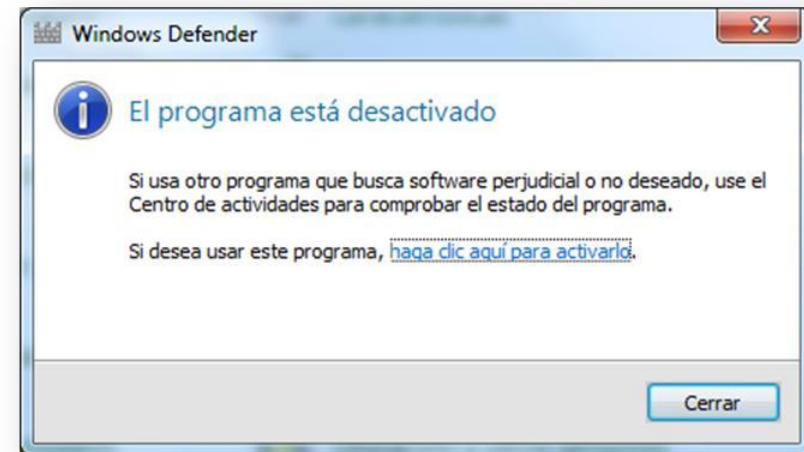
Windows Defender

El programa está desactivado

Si usa otro programa que busca software perjudicial o no deseado, use el Centro de actividades para comprobar el estado del programa.

Si desea usar este programa, haga clic aquí para activarlo.

Cerrar